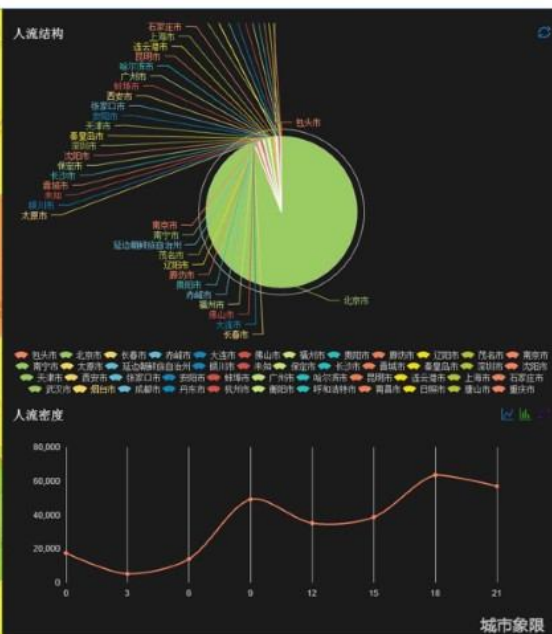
人流结构

石家庄市
上海市
连云港市
昆明市
哈尔滨市
广州市
蚌埠市
西安市
张家口市
邯郸市
天津市
秦皇岛市
深圳市
沈阳市
保定市
长沙市
鑫城市
东莞
银川市
太原市

包头市

南京市
南宁市
延边朝鲜族自治州
茂名市
辽阳市
廊坊市
衡阳市
赤峰市
福州市
佛山市
大连市
长春市

北京市

包头市 北京市 长春市 赤峰市 大连市 佛山市 福州市 衡阳市 廊坊市 辽阳市 茂名市 南京市 南宁市 太原市 延边朝鲜族自治州 银川市 东莞 保定市 长沙市 鑫城市 秦皇岛市 深圳市 沈阳市 天津市 西安市 张家口市 邯郸市 蚌埠市 广州市 哈尔滨市 昆明市 连云港市 上海市 石家庄市 武汉市 烟台市 成都市 丹东市 杭州市 衡阳市 呼和浩特市 青岛市 日照市 唐山市 重庆市

人流密度

80,000
60,000
40,000
20,000
0

0 3 6 9 12 15 18 21

城市象限